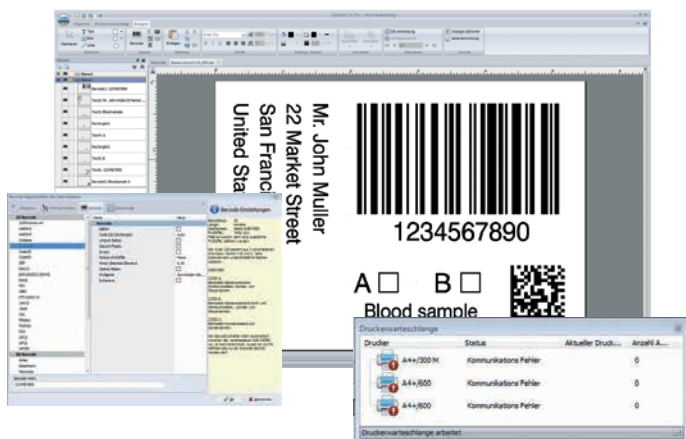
Mr. John Muller
22 Market Street
San Franc
United Sta

1234567890

A☐ B☐
Blood sample

Barcode Einstellungen

Druckerwarteschlange

| Drucker | Status | Aktueller Druck... | Anzahl A... |
|---|---|---|---|
| A4+/300 M | Kommunikations Fehler | | 0 |
| A4+/600 | Kommunikations Fehler | | 0 |
| A4+/600 | Kommunikations Fehler | | 0 |

Druckerwarteschlange arbeitet